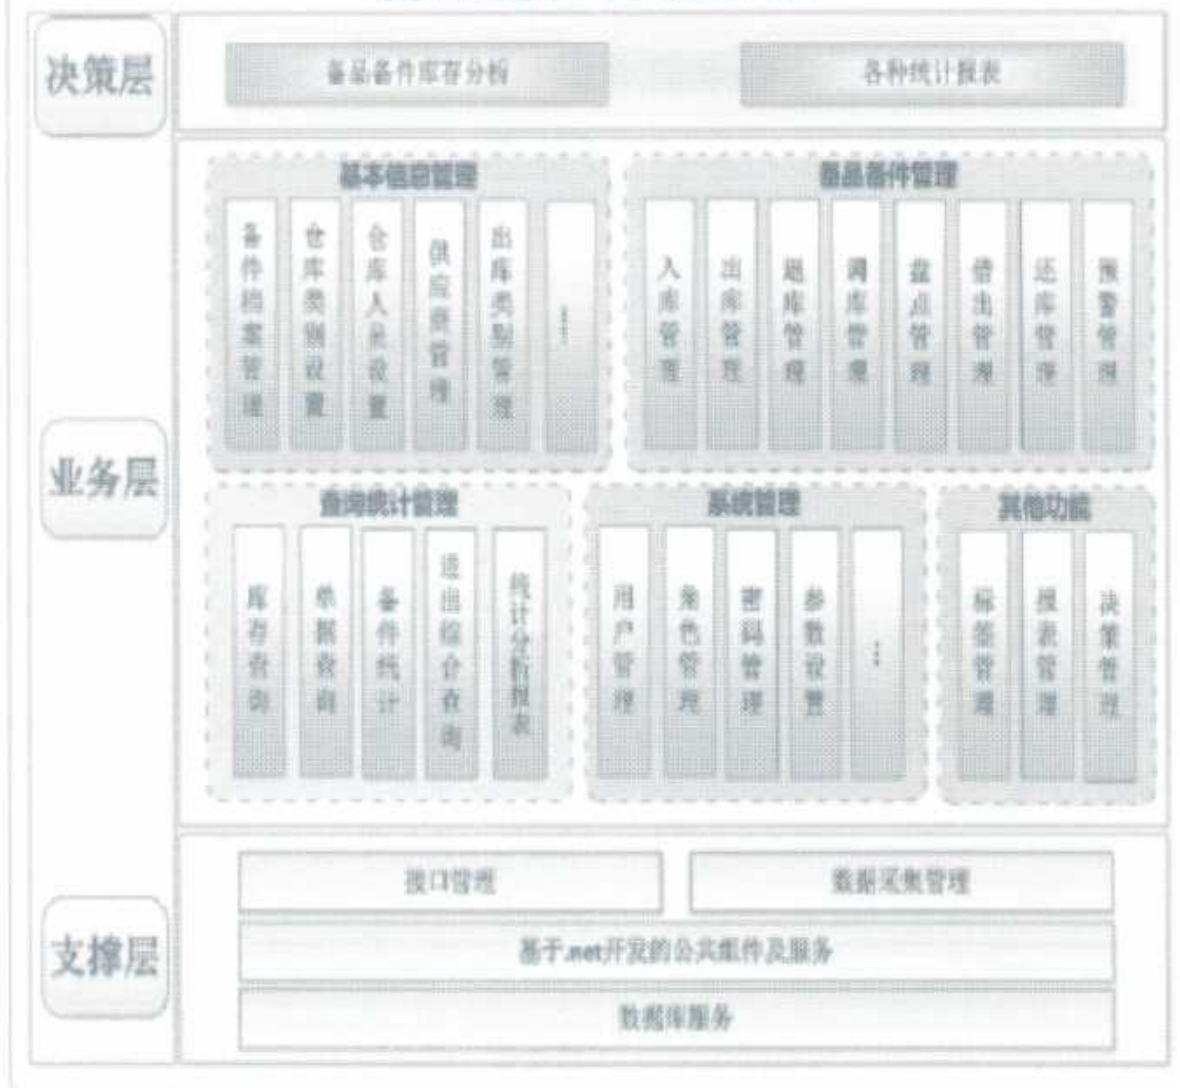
决策层

备品备件库存分析

各种统计报表

业务层

基本信息管理

备件档案管理

仓库类别设置

仓库人员设置

供应商管理

出库类别管理

……

备品备件管理

入库管理

出库管理

退库管理

调库管理

盘点管理

借出管理

还库管理

预警管理

查询统计管理

库存查询

单据查询

备件统计

进出综合查询

统计分析报表

系统管理

用户管理

角色管理

密码管理

参数设置

……

其他功能

标签管理

报表管理

决策管理

支撑层

接口管理

数据采集管理

基于.net开发的公共组件及服务

数据库服务